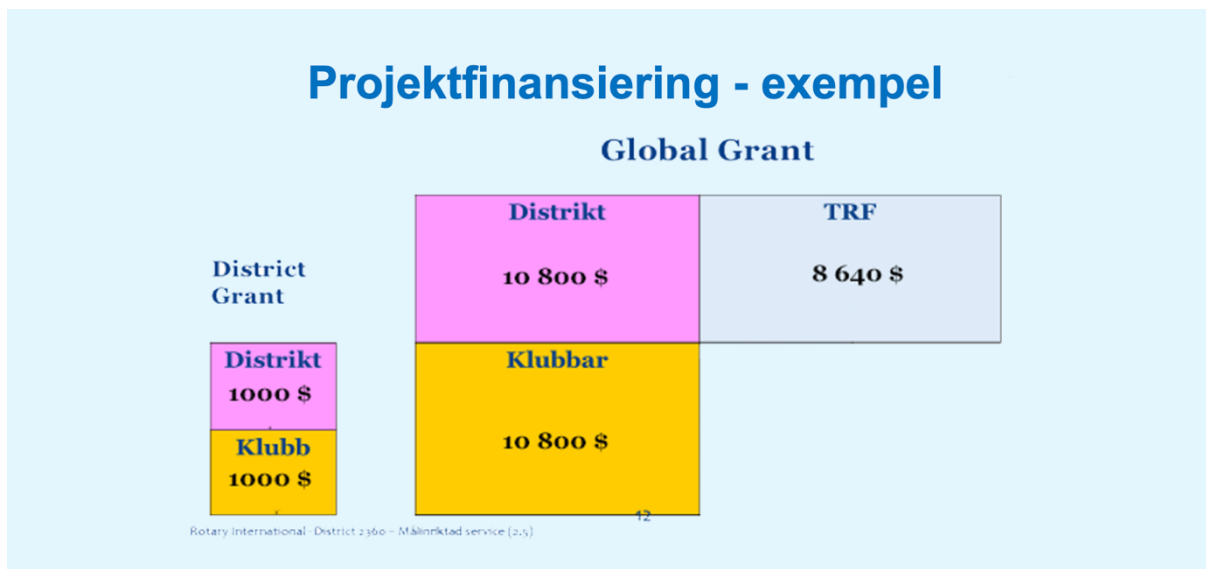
Projektfinansiering - exempel

Global Grant

Distrikt

10 800 $

TRF

8 640 $

District Grant

Distrikt
1000 $

Klubb
1000 $

Klubbar

10 800 $

12

Rotary International · District 2360 – Målinriktad service (2.5)